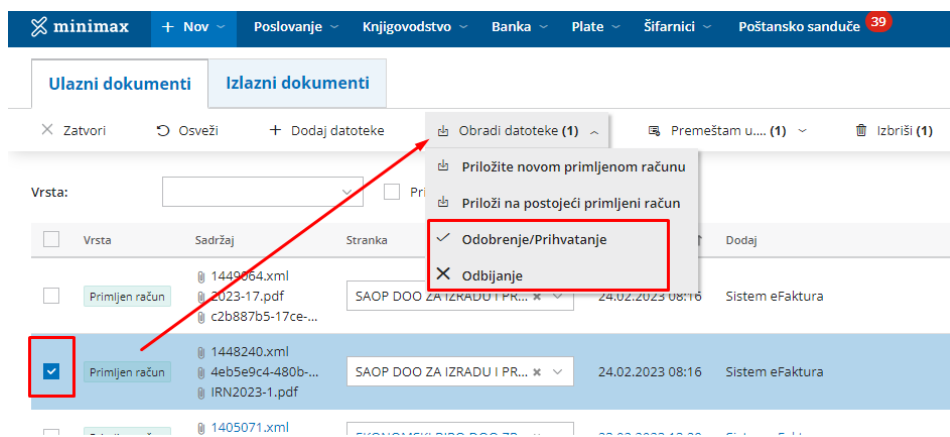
minimax
+ Nov
Poslovanje
Knjigovodstvo
Banka
Plate
Šifarnici
Poštansko sanduče 39

Ulazni dokumenti
Izlazni dokumenti

Zatvori
Osveži
+ Dodaj datoteke
Obradi datoteke (1)
Premeštam u.... (1)
Izbriši (1)

Priložite novom primljenom računu
Priloži na postojeći primljeni račun
Odobrenje/Prihvatanje
Odbijanje

Vrsta:
Pri

| | Vrsta | Sadržaj | Stranka | | Dodaj |
|---|---|---|---|---|---|
| | Primljen račun | 1449064.xml 2023-17.pdf c2b887b5-17ce-... | SAOP DOO ZA IZRADU I PR... | 24.02.2023 08:16 | Sistem eFaktura |
| ✓ | Primljen račun | 1448240.xml 4eb5e9c4-480b-... IRN2023-1.pdf | SAOP DOO ZA IZRADU I PR... | 24.02.2023 08:16 | Sistem eFaktura |
| | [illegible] | 1405071.xml | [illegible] | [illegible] | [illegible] |